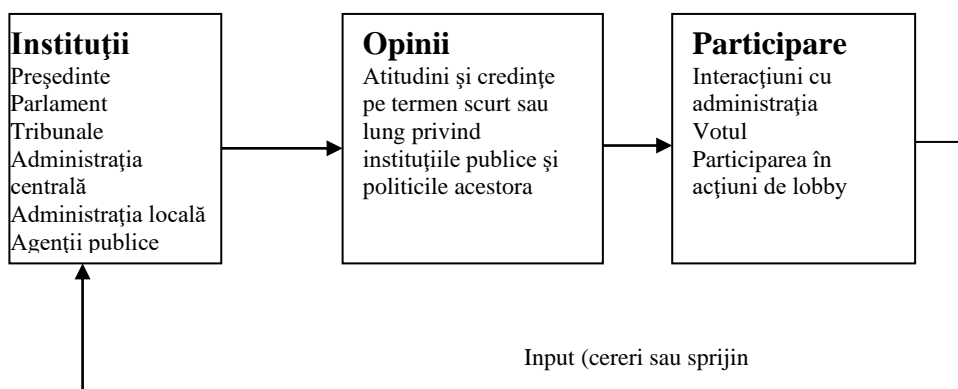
Instituţii
Preşedinte
Parlament
Tribunale
Administraţia centrală
Administraţia locală
Agenţii publice

Opinii
Atitudini şi credinţe pe termen scurt sau lung privind instituţiile publice şi politicile acestora

Participare
Interacţiuni cu administraţia
Votul
Participarea în acţiuni de lobby

Input (cereri sau sprijin